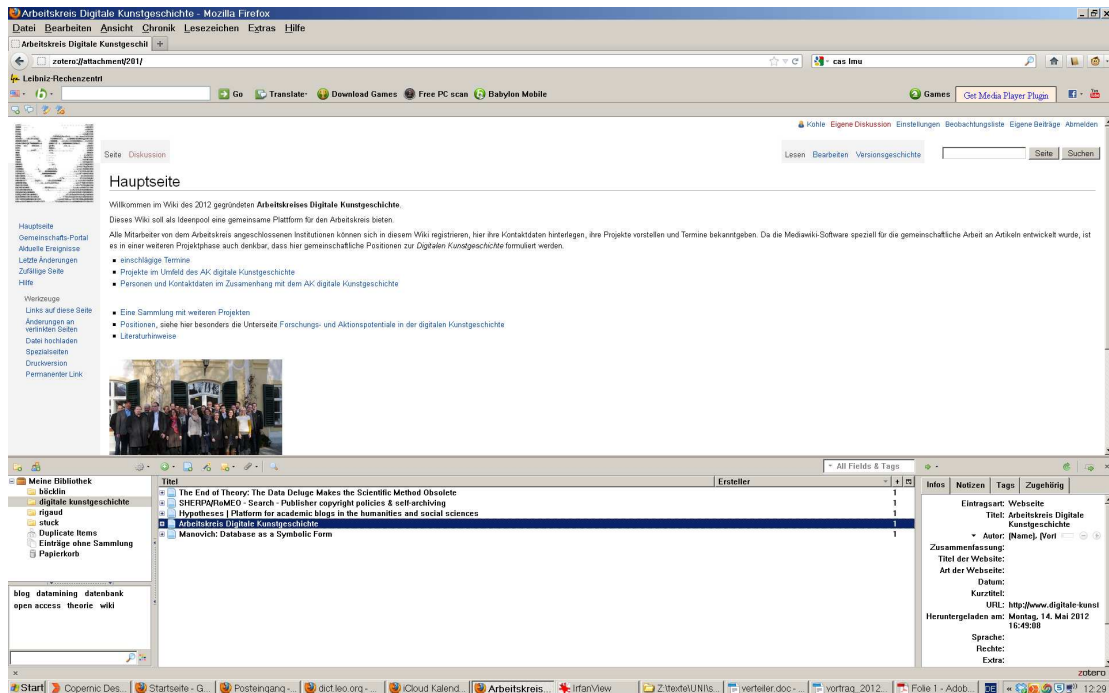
Arbeitskreis Digitale Kunstgeschichte - Mozilla Firefox

Datei Bearbeiten Ansicht Chronik Lesezeichen Extras Hilfe

Arbeitskreis Digitale Kunstgeschi +

zotero://attachment/201/

cas lmu

Leibniz-Rechenzentrum

Go Translate Download Games Free PC scan Babylon Mobile

Games Get Media Player Plugin

Kohle Eigene Diskussion Einstellungen Beobachtungsliste Eigene Beiträge Abmelden

Seite Diskussion

Lesen Bearbeiten Versionsgeschichte

Seite Suchen

Hauptseite

Willkommen im Wiki des 2012 gegründeten **Arbeitskreises Digitale Kunstgeschichte**.

Dieses Wiki soll als Ideenpool eine gemeinsame Plattform für den Arbeitskreis bieten.

Alle Mitarbeiter von dem Arbeitskreis angeschlossenen Institutionen können sich in diesem Wiki registrieren, hier ihre Kontaktdaten hinterlegen, ihre Projekte vorstellen und Termine bekanntgeben. Da die Mediawiki-Software speziell für die gemeinschaftliche Arbeit an Artikeln entwickelt wurde, ist es in einer weiteren Projektphase auch denkbar, dass hier gemeinschaftliche Positionen zur *Digitalen Kunstgeschichte* formuliert werden.

- einschlägige Termine
- Projekte im Umfeld des AK digitale Kunstgeschichte
- Personen und Kontaktdaten im Zusammenhang mit dem AK digitale Kunstgeschichte

- Eine Sammlung mit weiteren Projekten
- Positionen, siehe hier besonders die Unterseite Forschungs- und Aktionspotentiale in der digitalen Kunstgeschichte
- Literaturhinweise

Hauptseite
Gemeinschafts-Portal
Aktuelle Ereignisse
Letzte Änderungen
Zufällige Seite
Hilfe

Werkzeuge
Links auf diese Seite
Änderungen an verlinkten Seiten
Datei hochladen
Spezialseiten
Druckversion
Permanenter Link

All Fields & Tags

Meine Bibliothek
bücklin
digitale kunstgeschichte
rigaud
stuck
Duplicate Items
Einträge ohne Sammlung
Papierkorb

blog datamining datenbank open access theorie wiki

| Titel | Ersteller | |
|---|---|---|
| The End of Theory: The Data Deluge Makes the Scientific Method Obsolete | | 1 |
| SHERPA/RoMEO - Search - Publisher copyright policies & self-archiving | | 1 |
| Hypotheses \| Platform for academic blogs in the humanities and social sciences | | 1 |
| Arbeitskreis Digitale Kunstgeschichte | | 1 |
| Manovich: Database as a Symbolic Form | | 1 |

Infos Notizen Tags Zugehörig

Eintragsart: Webseite
Titel: Arbeitskreis Digitale Kunstgeschichte
Autor: (Name), (Vor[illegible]
Zusammenfassung:
Titel der Website:
Art der Webseite:
Datum:
Kurztitel:
URL: http://www.digitale-kunst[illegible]
Heruntergeladen am: Montag, 14. Mai 2012 16:49:00
Sprache:
Rechte:
Extra:

zotero

Start Copernic Des... Startseite - G... Posteingang -... dict.leo.org -... iCloud Kalend... Arbeitskreis... IrfanView Z:\texte\UNI\s... verteiler.doc -... vortrag_2012... Folie 1 - Adob... DE 12:29